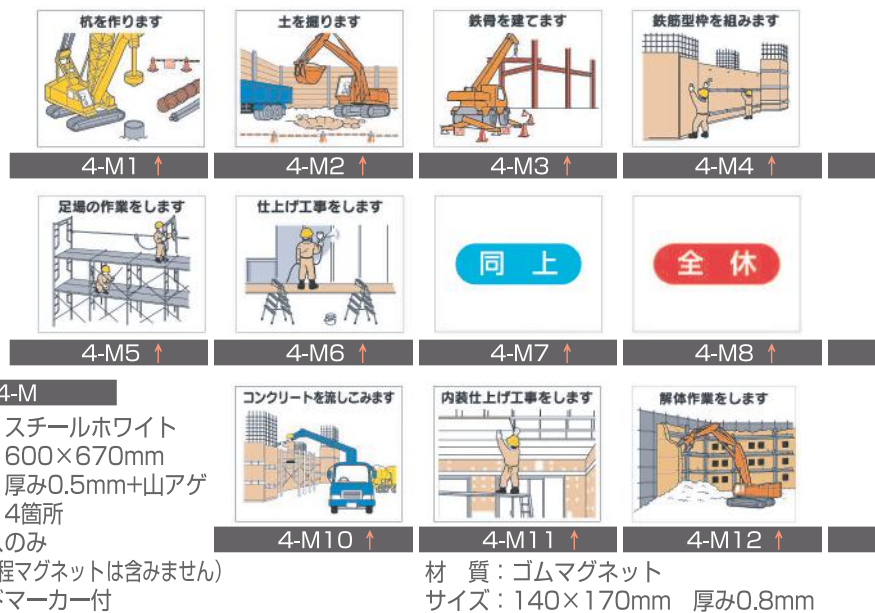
杭を作ります

4-M1 ↑

土を掘ります

4-M2 ↑

鉄骨を建てます

4-M3 ↑

鉄筋型枠を組みます

4-M4 ↑

足場の作業をします

4-M5 ↑

仕上げ工事をします

4-M6 ↑

同 上

4-M7 ↑

全 休

4-M8 ↑

4-M

スチールホワイト
600×670mm
厚み0.5mm+山アゲ
4箇所
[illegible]のみ
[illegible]程マグネットは含みません)
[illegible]マーカー付

コンクリートを流しこみます

4-M10 ↑

内装仕上げ工事をします

4-M11 ↑

解体作業をします

4-M12 ↑

材 質：ゴムマグネット
サイズ：140×170mm 厚み0.8mm